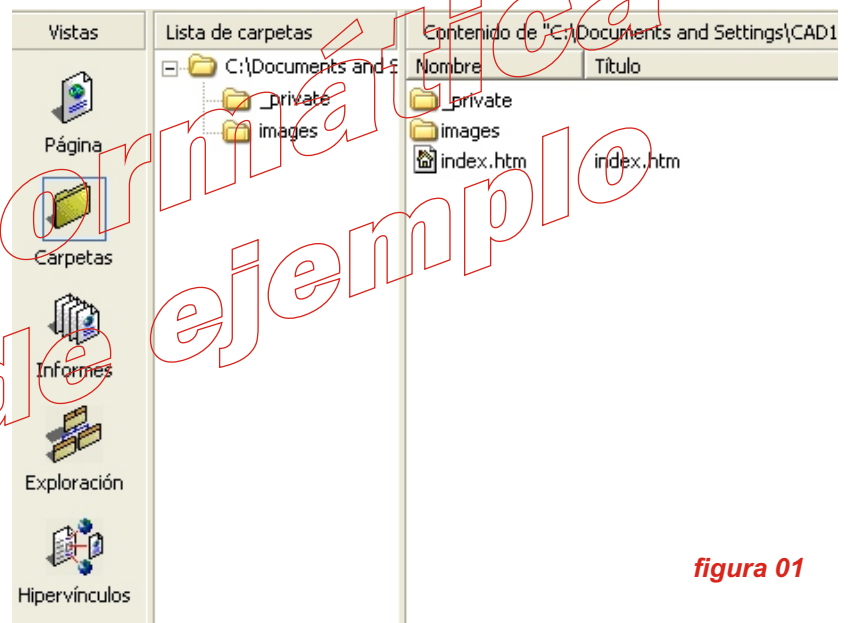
Vistas

Página

Carpetas

Informes

Exploración

Hipervínculos

Lista de carpetas

C:\Documents and S

_private

images

Contenido de "C:\Documents and Settings\CAD1

| Nombre | Título |
|---|---|
| _private | |
| images | |
| index.htm | index.htm |

ormática

de ejemplo

figura 01